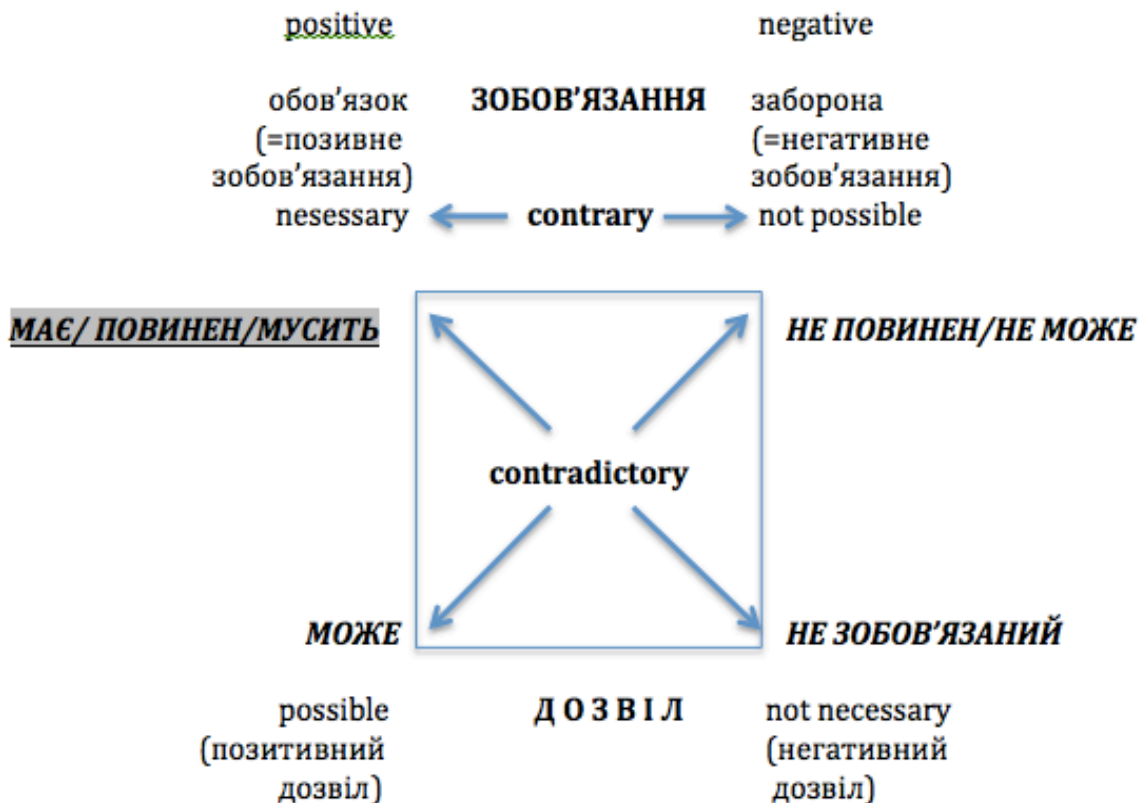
positive negative

обов'язок (=позивне зобов'язання) nesessary

ЗОБОВ'ЯЗАННЯ

заборона (=негативне зобов'язання) not possible

contrary

МАЄ/ ПОВИНЕН/МУСИТЬ

НЕ ПОВИНЕН/НЕ МОЖЕ

contradictory

МОЖЕ

НЕ ЗОБОВ'ЯЗАНИЙ

possible (позитивний дозвіл)

Д О З В І Л

not necessary (негативний дозвіл)